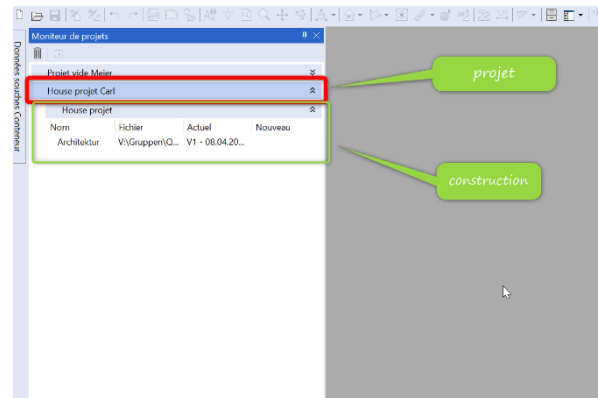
Moniteur de projets

Données sources Conteneur

Projet vide Meier

House projet Carl

House projet

| Nom | Fichier | Actuel | Nouveau |
|---|---|---|---|
| Architektur | V:\Gruppen\O... | V1 - 08.04.20... | |

projet

construction